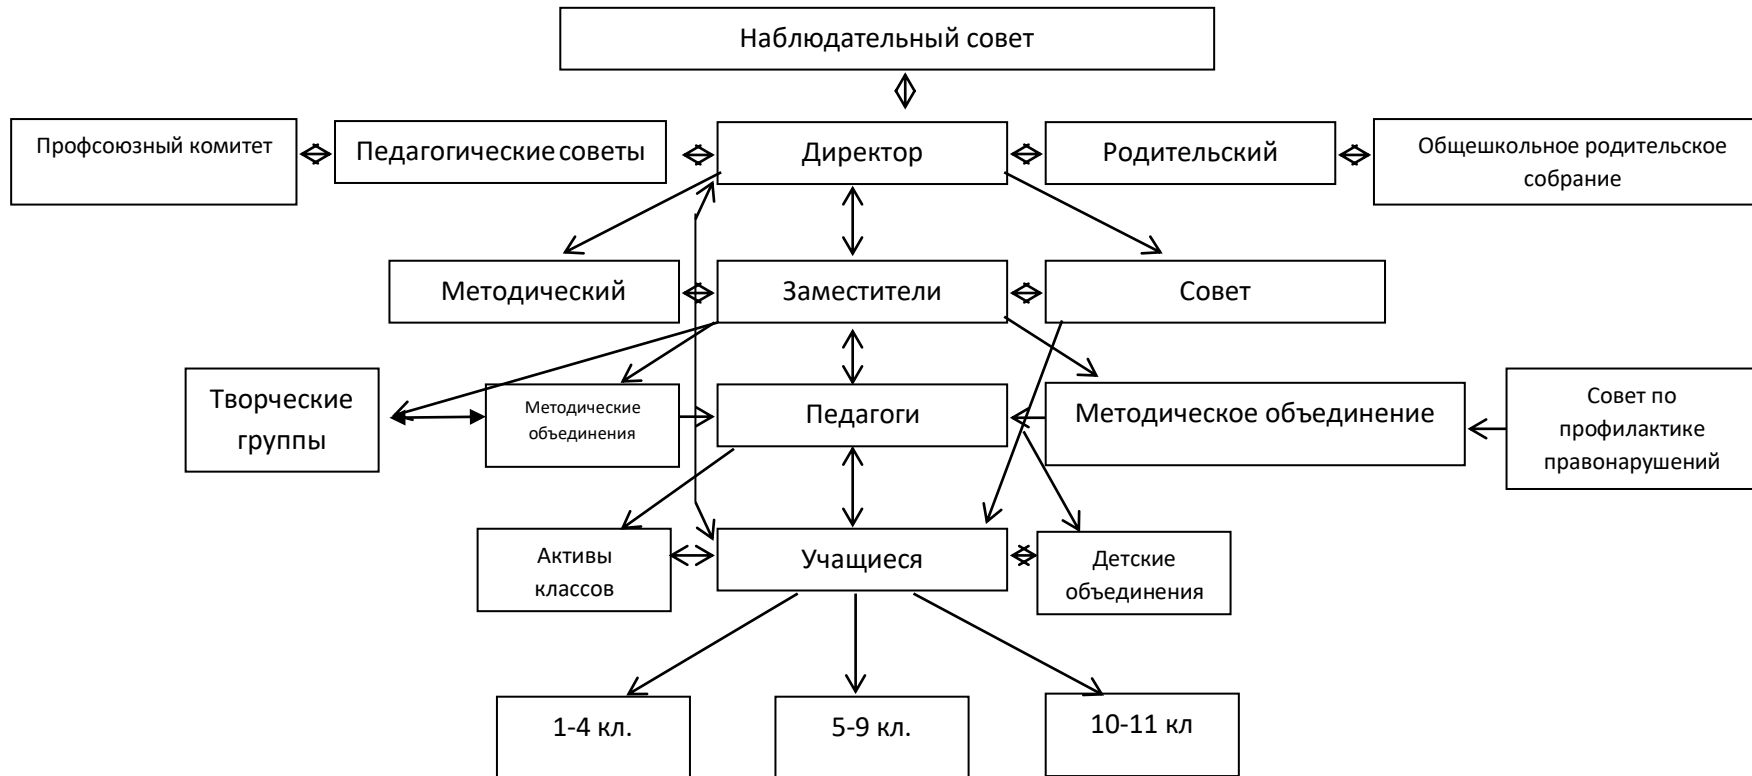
Наблюдательный совет

Профсоюзный комитет

Педагогические советы

Директор

Родительский

Общешкольное родительское собрание

Методический

Заместители

Совет

Творческие группы

Методические объединения

Педагоги

Методическое объединение

Совет по профилактике правонарушений

Активы классов

Учащиеся

Детские объединения

1-4 кл.

5-9 кл.

10-11 кл